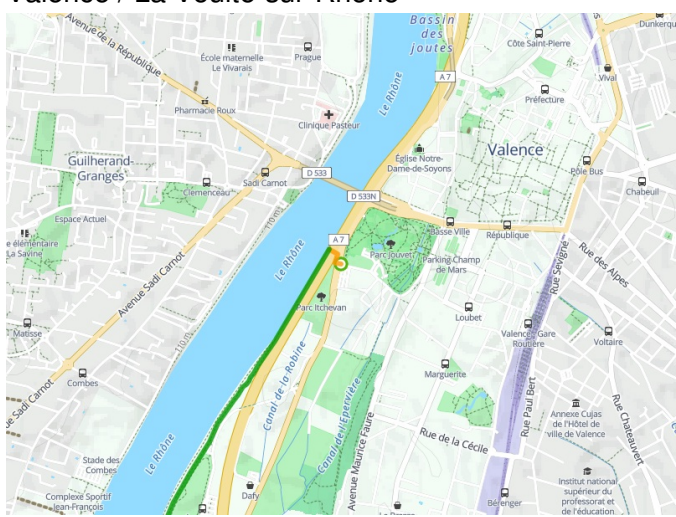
Valence / La Voulte sur Rhône

Avenue de la République
École maternelle Le Vivarais
Prague
Bassin des joutes
Côte Saint-Pierre
Dunkerque
A 7
Vival
Préfecture
Pharmacie Roux
Clinique Pasteur
Le Rhône
Guilherand-Granges
Sadi Carnot
D 533
Église Notre-Dame-de-Soyons
Valence
Pôle Bus
Clemenceau
D 533N
Chabeuil
Espace Actuel
Basse Ville
République
A 7
Parc Jouvet
Parking Champ de Mars
Rue des Alpes
Rue Sévigné
École élémentaire La Savine
Avenue Sadi Carnot
Le Rhône
Parc Itchevan
Loubet
Valence Gare Routière
Voltaire
Matisse
Canal de la Robine
Marguerite
Combes
Rue Paul Bert
Avenue Maurice Faure
Canal de l'Épervière
Annexe Cujas de l'Hôtel de ville de Valence
Rue de la Cécile
Rue Châteauvert
Sadi Carnot
Le Rhône
Stade des Combes
Institut national supérieur du professorat et de l'éducation
Complexe Sportif Jean-François
Dafy
Bérenger